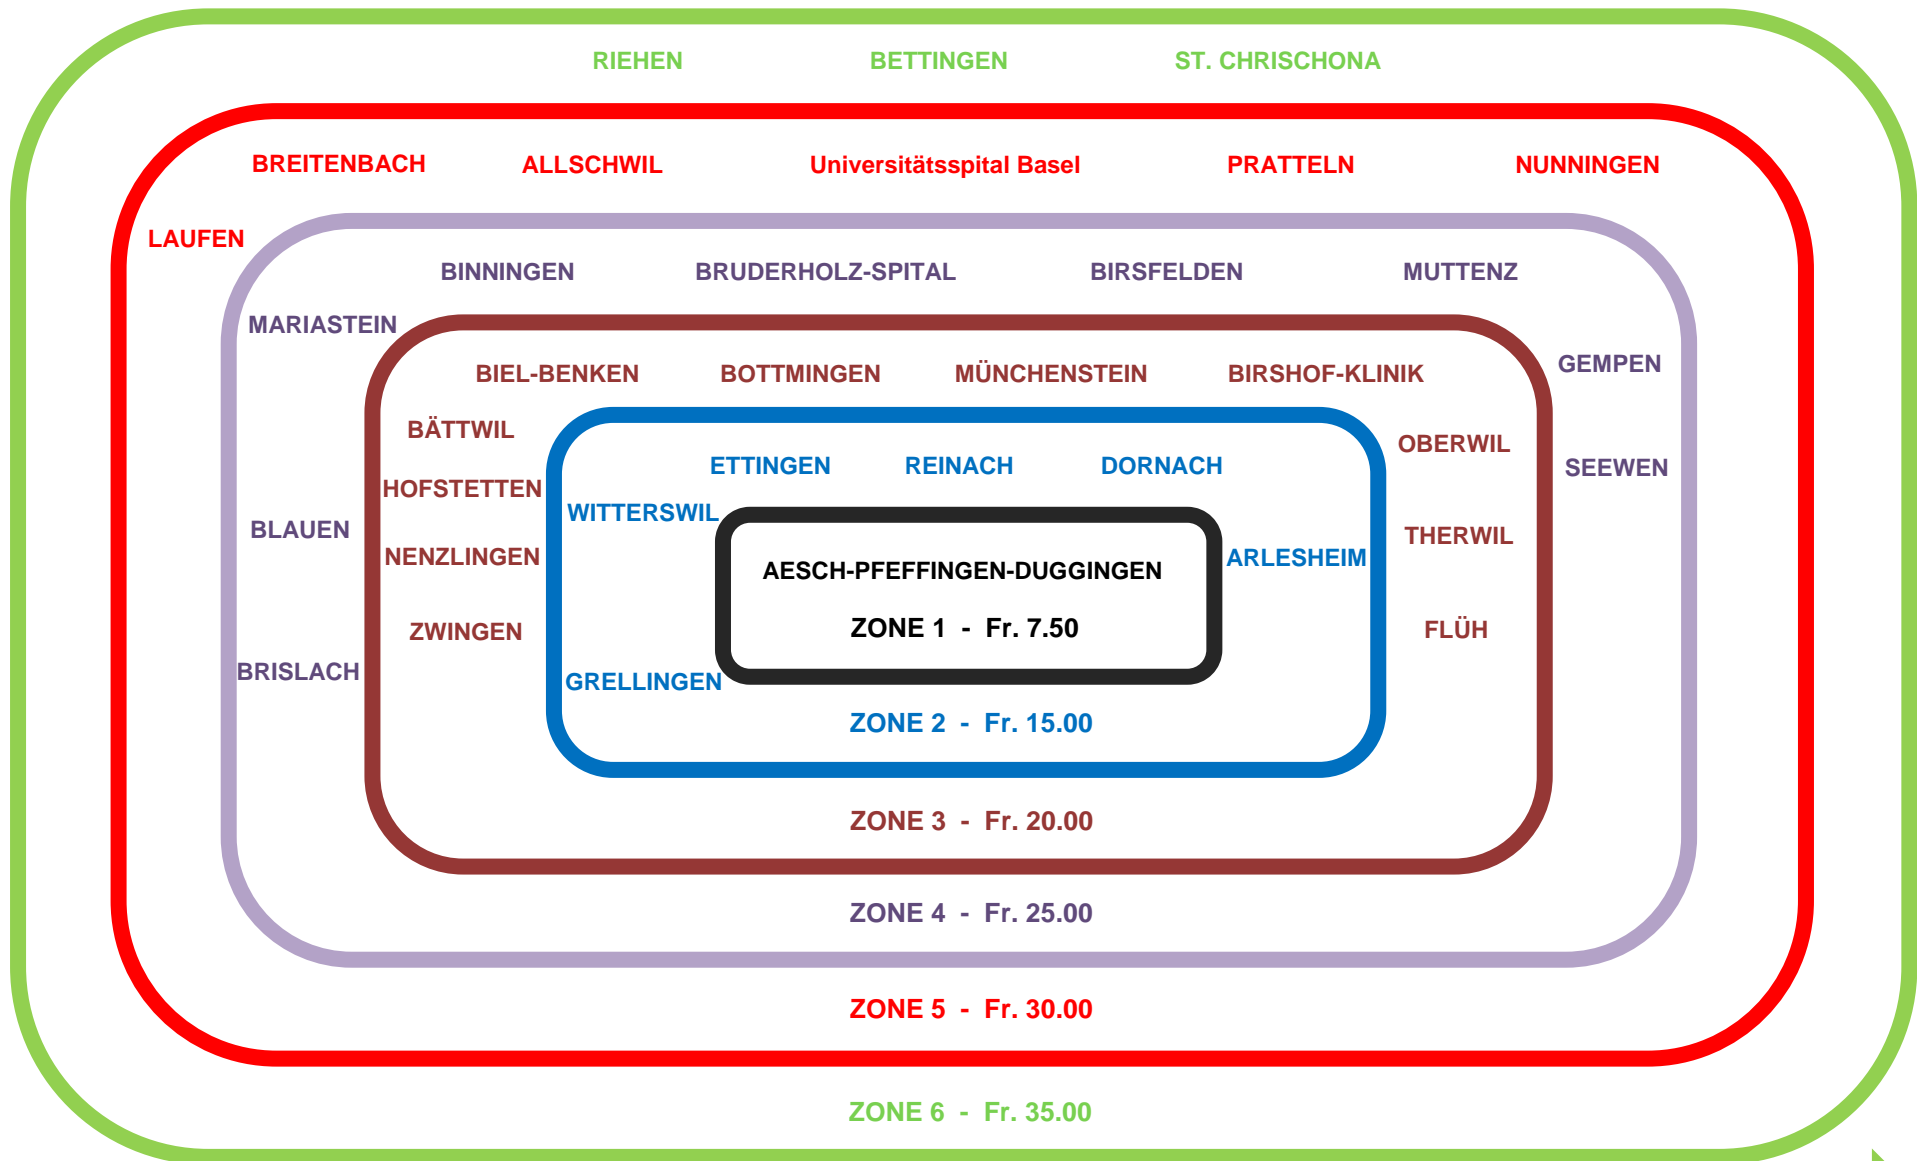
RIEHEN BETTINGEN ST. CHRISCHONA

BREITENBACH ALLSCHWIL Universitätsspital Basel PRATTELN NUNNINGEN

LAUFEN

BINNINGEN BRUDERHOLZ-SPITAL BIRSFELDEN MUTTENZ

MARIASTEIN

BIEL-BENKEN BOTTMINGEN MÜNCHENSTEIN BIRSHOF-KLINIK

GEMPEN

BÄTTWIL

OBERWIL

ETTINGEN REINACH DORNACH

SEEWEN

HOFSTETTEN

WITTERSWIL

BLAUEN

NENZLINGEN

ARLESHEIM

THERWIL

AESCH-PFEFFINGEN-DUGGINGEN

ZONE 1 - Fr. 7.50

ZWINGEN

FLÜH

BRISLACH

GRELLINGEN

ZONE 2 - Fr. 15.00

ZONE 3 - Fr. 20.00

ZONE 4 - Fr. 25.00

ZONE 5 - Fr. 30.00

ZONE 6 - Fr. 35.00